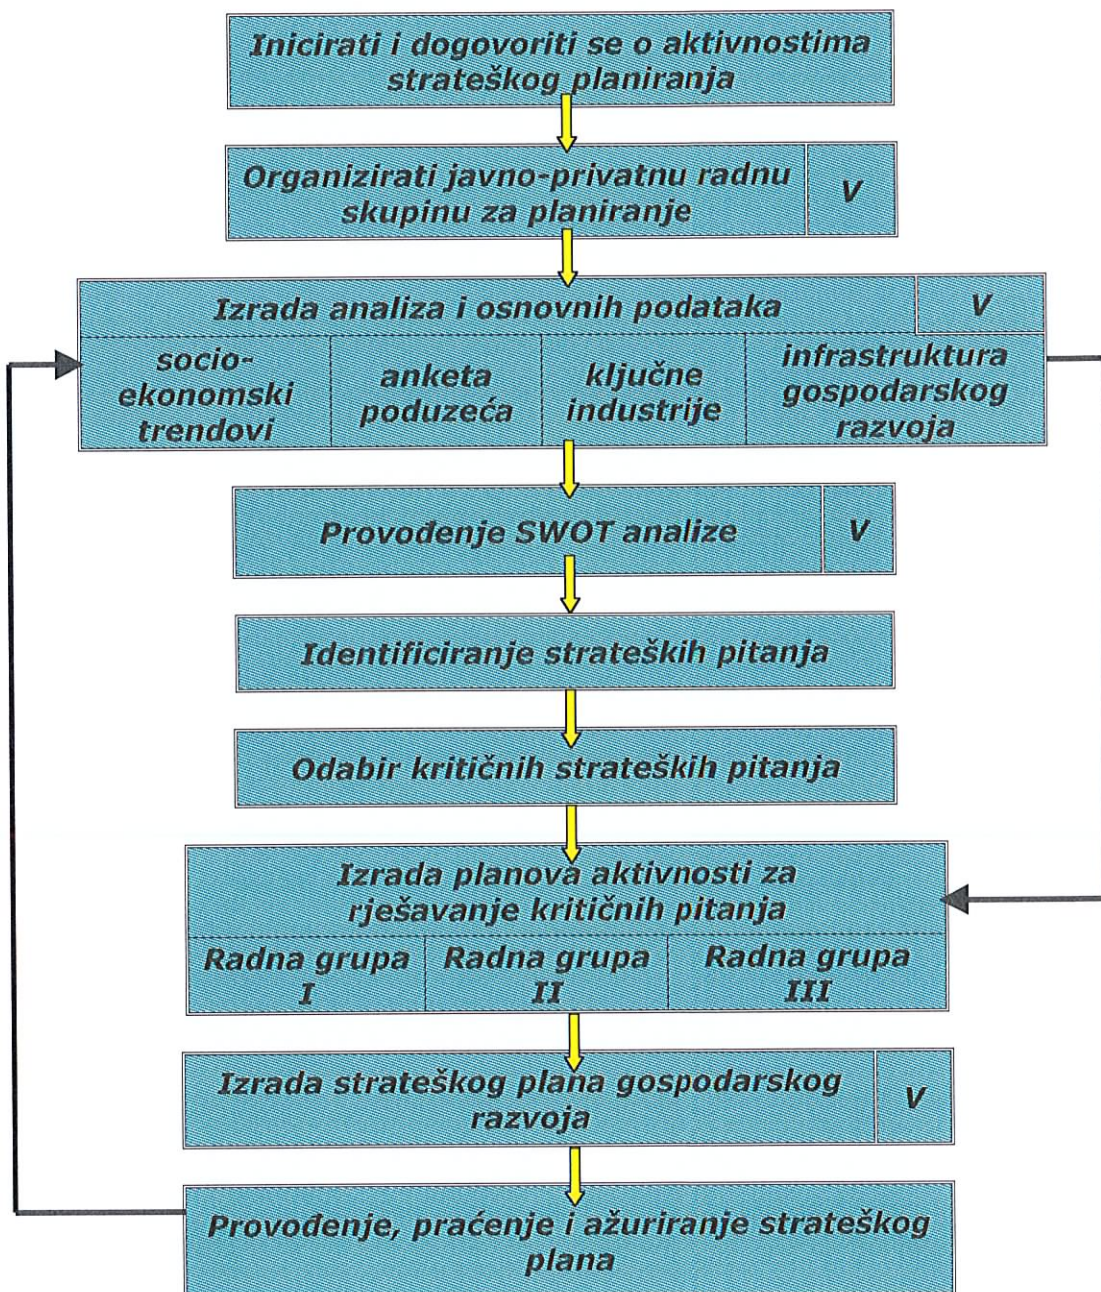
Inicirati i dogovoriti se o aktivnostima strateškog planiranja

Organizirati javno-privatnu radnu skupinu za planiranje

V

Izrada analiza i osnovnih podataka

V

socio-ekonomski trendovi

anketa poduzeća

ključne industrije

infrastruktura gospodarskog razvoja

Provođenje SWOT analize

V

Identificiranje strateških pitanja

Odabir kritičnih strateških pitanja

Izrada planova aktivnosti za rješavanje kritičnih pitanja

Radna grupa I

Radna grupa II

Radna grupa III

Izrada strateškog plana gospodarskog razvoja

V

Provođenje, praćenje i ažuriranje strateškog plana